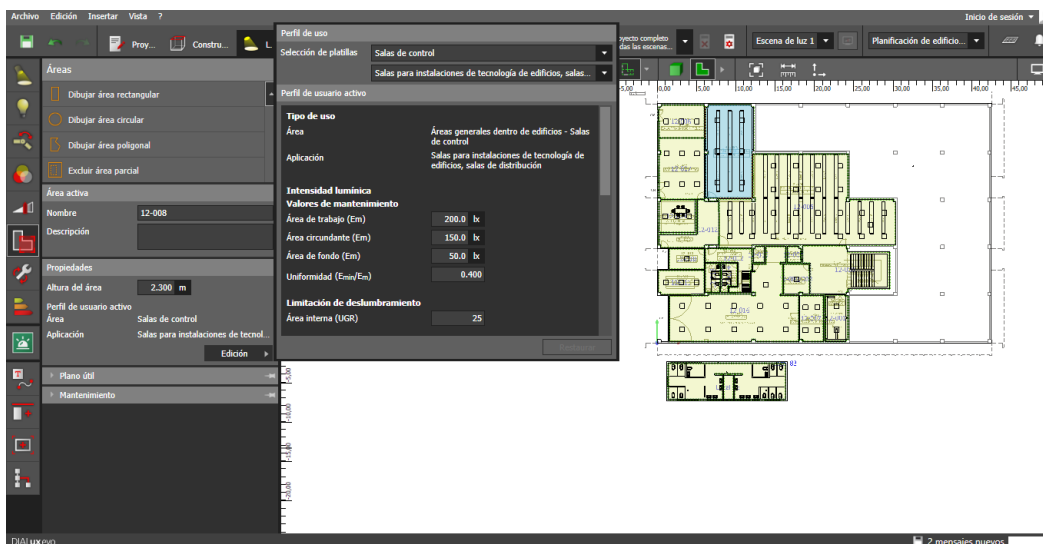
Archivo Edición Insertar Vista ?

Inicio de sesión

Proy... Constru...

Perfil de uso

Selección de platillas Salas de control

Salas para instalaciones de tecnología de edificios, salas...

Perfil de usuario activo

Tipo de uso

| Área | Áreas generales dentro de edificios - Salas de control |
|---|---|
| Aplicación | Salas para instalaciones de tecnología de edificios, salas de distribución |

Intensidad lumínica

Valores de mantenimiento

| Área de trabajo (Em) | 200.0 lx |
|---|---|
| Área circundante (Em) | 150.0 lx |
| Área de fondo (Em) | 50.0 lx |
| Uniformidad ($E_{min}/E_m$) | 0.400 |

Limitación de deslumbramiento

Área interna (UGR) 25

Restaurar

oyecto completo das las escenas...

Escena de luz 1

Planificación de edificio...

Áreas

Dibujar área rectangular

Dibujar área circular

Dibujar área poligonal

Excluir área parcial

Área activa

Nombre 12-008

Descripción

Propiedades

Altura del área 2.300 m

Perfil de usuario activo

Área Salas de control

Aplicación Salas para instalaciones de tecnol...

Edición

Plano útil

Mantenimiento

-5,00 0,00 5,00 10,00 15,00 20,00 25,00 30,00 35,00 40,00 45,00

DIALux evo

2 mensajes nuevos